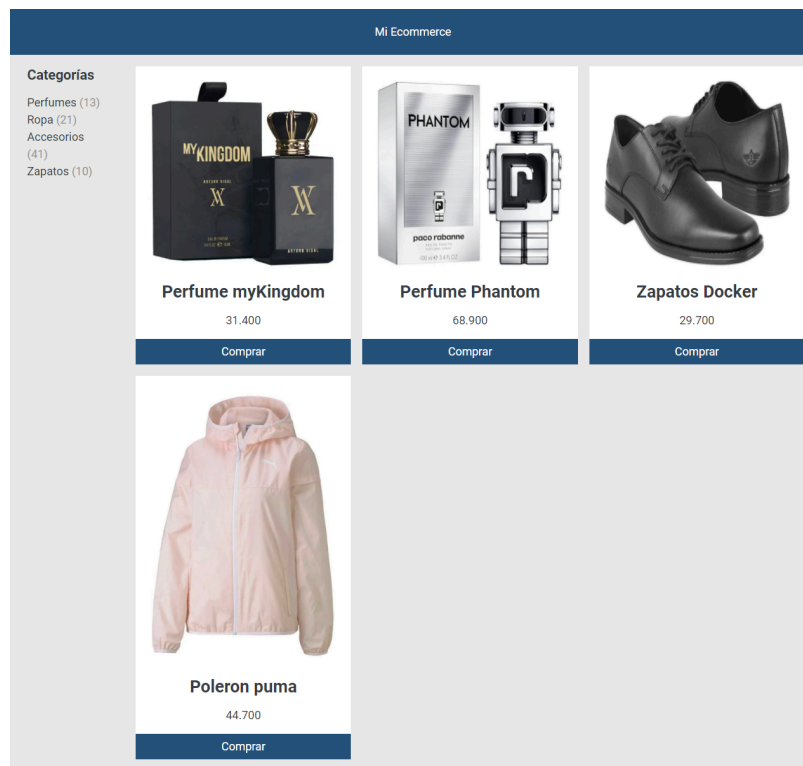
Mi Ecommerce

Categorías

Perfumes (13)
Ropa (21)
Accesorios (41)
Zapatos (10)

MY KINGDOM

PHANTOM
paco rabanne

Perfume myKingdom
31.400
Comprar

Perfume Phantom
68.900
Comprar

Zapatos Docker
29.700
Comprar

Poleron puma
44.700
Comprar